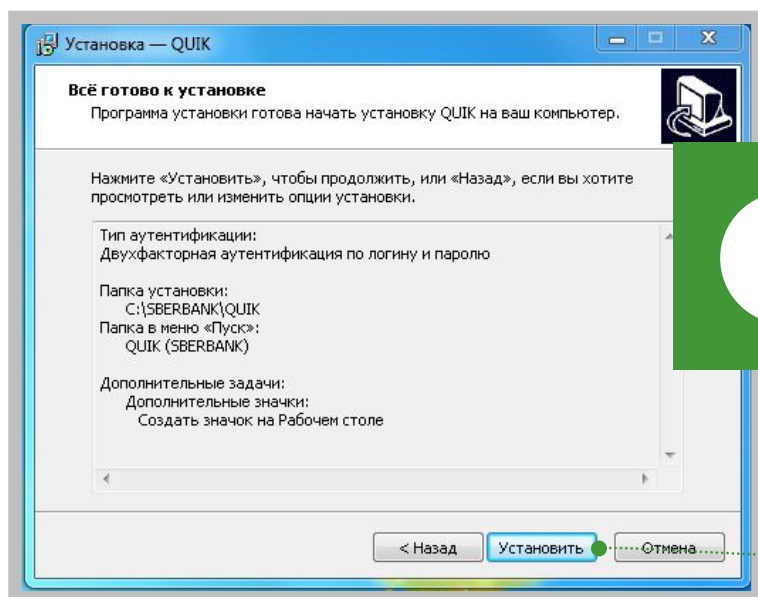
Установка — QUIK

Всё готово к установке

Программа установки готова начать установку QUIK на ваш компьютер.

Нажмите «Установить», чтобы продолжить, или «Назад», если вы хотите просмотреть или изменить опции установки.

Тип аутентификации:
Двухфакторная аутентификация по логину и паролю

Папка установки:
C:\SBERBANK\QUIK
Папка в меню «Пуск»:
QUIK (SBERBANK)

Дополнительные задачи:
Дополнительные значки:
Создать значок на Рабочем столе

< Назад
Установить
Отмена